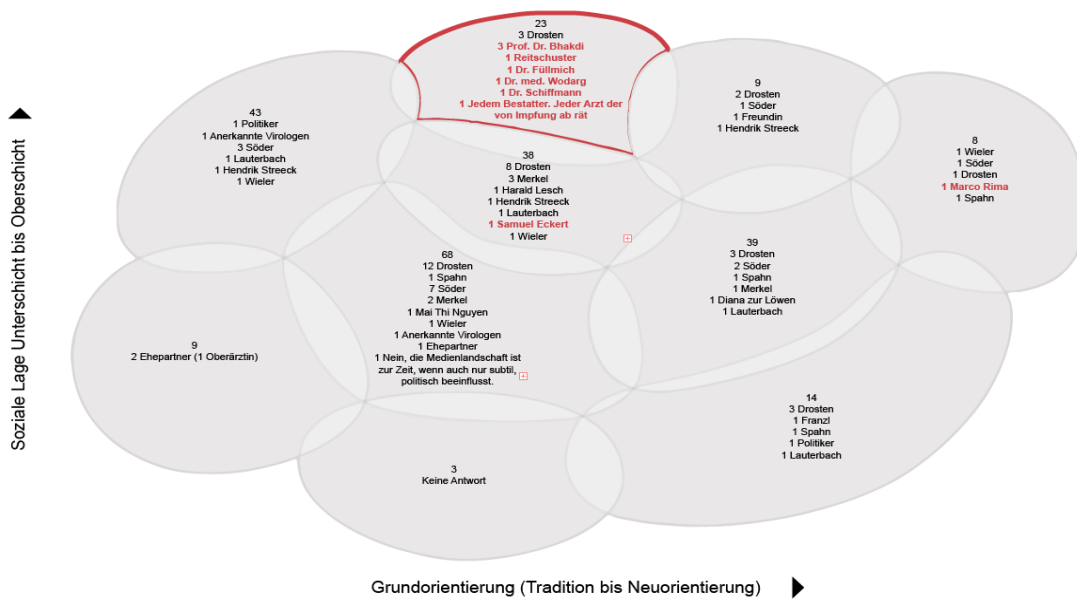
Soziale Lage Unterschicht bis Oberschicht

23
3 Drosten
3 Prof. Dr. Bhakdi
1 Reitschuster
1 Dr. Füllmich
1 Dr. med. Wodarg
1 Dr. Schiffmann
1 Jedem Bestatter. Jeder Arzt der von Impfung ab rät

43
1 Politiker
1 Anerkannte Virologen
3 Söder
1 Lauterbach
1 Hendrik Streeck
1 Wieler

9
2 Drosten
1 Söder
1 Freundin
1 Hendrik Streeck

8
1 Wieler
1 Söder
1 Drosten
1 Marco Rima
1 Spahn

38
8 Drosten
3 Merkel
1 Harald Lesch
1 Hendrik Streeck
1 Lauterbach
1 Samuel Eckert
1 Wieler

39
3 Drosten
2 Söder
1 Spahn
1 Merkel
1 Diana zur Löwen
1 Lauterbach

68
12 Drosten
1 Spahn
7 Söder
2 Merkel
1 Mai Thi Nguyen
1 Wieler
1 Anerkannte Virologen
1 Ehepartner
1 Nein, die Medienlandschaft ist zur Zeit, wenn auch nur subtil, politisch beeinflusst.

9
2 Ehepartner (1 Oberärztin)

14
3 Drosten
1 Franzl
1 Spahn
1 Politiker
1 Lauterbach

3
Keine Antwort

Grundorientierung (Tradition bis Neuorientierung)